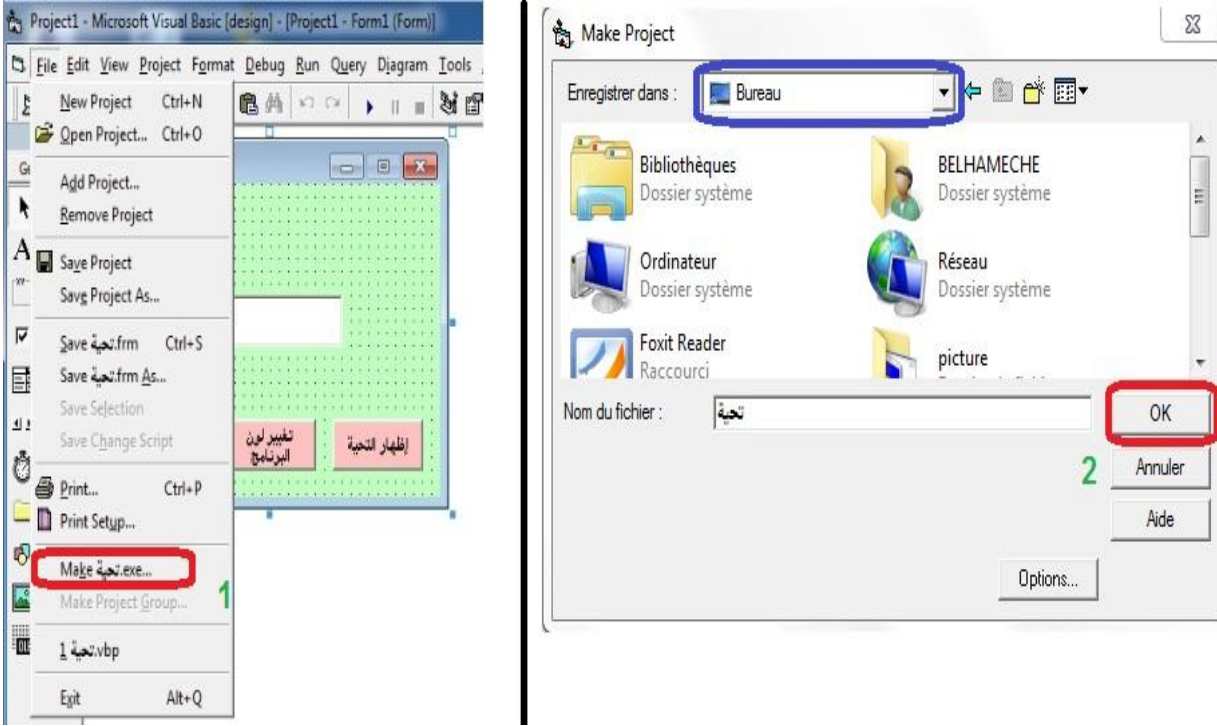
Project1 - Microsoft Visual Basic [design] - [Project1 - Form1 (Form)]

File Edit View Project Format Debug Run Query Diagram Tools

New Project Ctrl+N
Open Project... Ctrl+O
Add Project...
Remove Project
Save Project
Save Project As...
Save تحية.frm Ctrl+S
Save تحية.frm As...
Save Selection
Save Change Script
Print... Ctrl+P
Print Setup...
Make تحية.exe...
Make Project Group...
1 تحية.vbp
Exit Alt+Q

1

تغيير لون البرنامج

إظهار التحية

Make Project

Enregistrer dans : Bureau

Bibliothèques
Dossier système

BELHAMECHE
Dossier système

Ordinateur
Dossier système

Réseau
Dossier système

Foxit Reader
Raccourci

picture

Nom du fichier : تحية

OK

2

Annuler

Aide

Options...